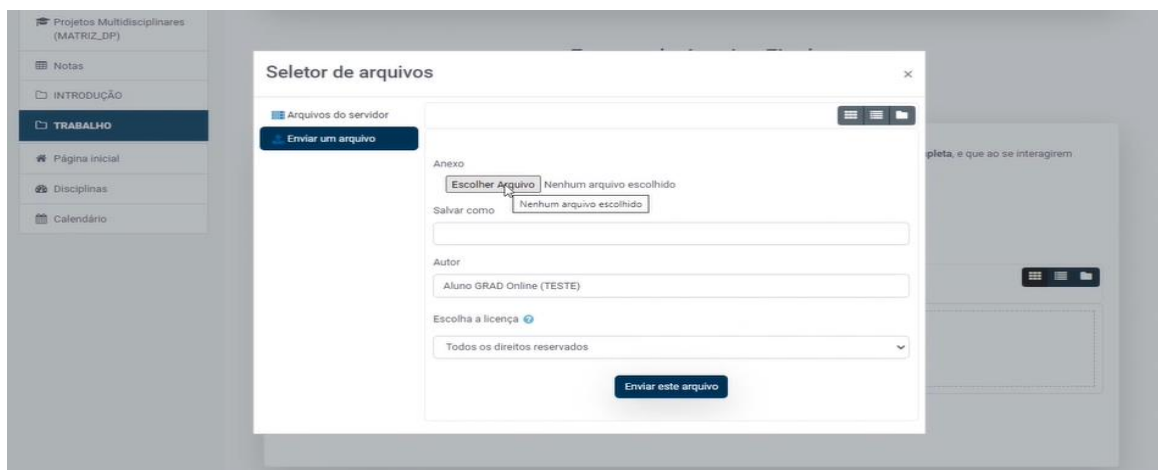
Projetos Multidisciplinares (MATRIZ_DP)

Notas

INTRODUÇÃO

TRABALHO

Página inicial

Disciplinas

Calendário

Seletor de arquivos

×

Arquivos do servidor

Enviar um arquivo

Anexo

Escolher Arquivo Nenhum arquivo escolhido

Nenhum arquivo escolhido

Salvar como

Autor

Aluno GRAD Online (TESTE)

Escolha a licença

Todos os direitos reservados

Enviar este arquivo

pleta, e que ao se interagirem